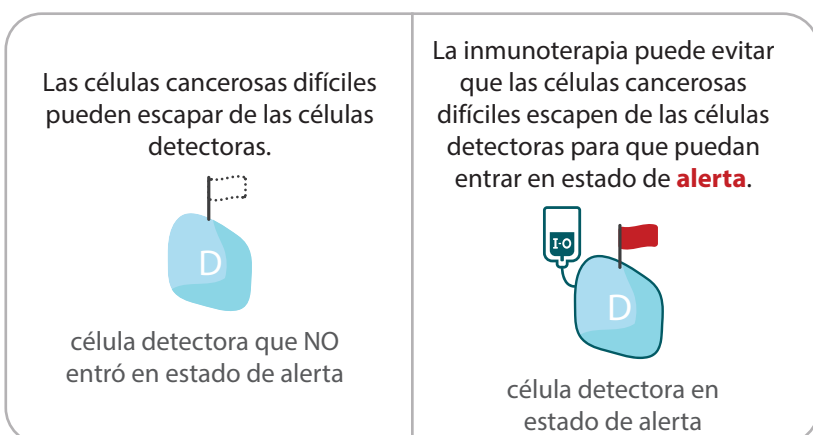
Las células cancerosas difíciles pueden escapar de las células detectoras.

D

célula detectora que NO entró en estado de alerta

La inmunoterapia puede evitar que las células cancerosas difíciles escapen de las células detectoras para que puedan entrar en estado de **alerta**.

I-O

D

célula detectora en estado de alerta